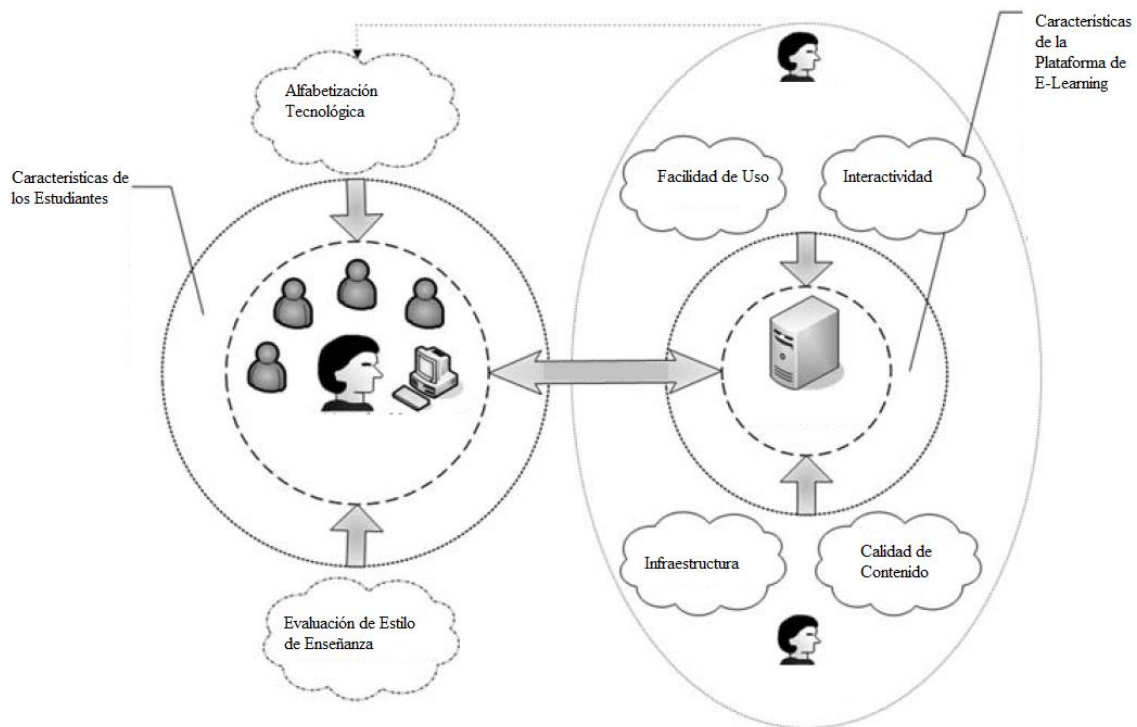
Alfabetización Tecnológica

Caracteristicas de los Estudiantes

Evaluación de Estilo de Enseñanza

Características de la Plataforma de E-Learning

Facilidad de Uso

Interactividad

Infraestructura

Calidad de Contenido